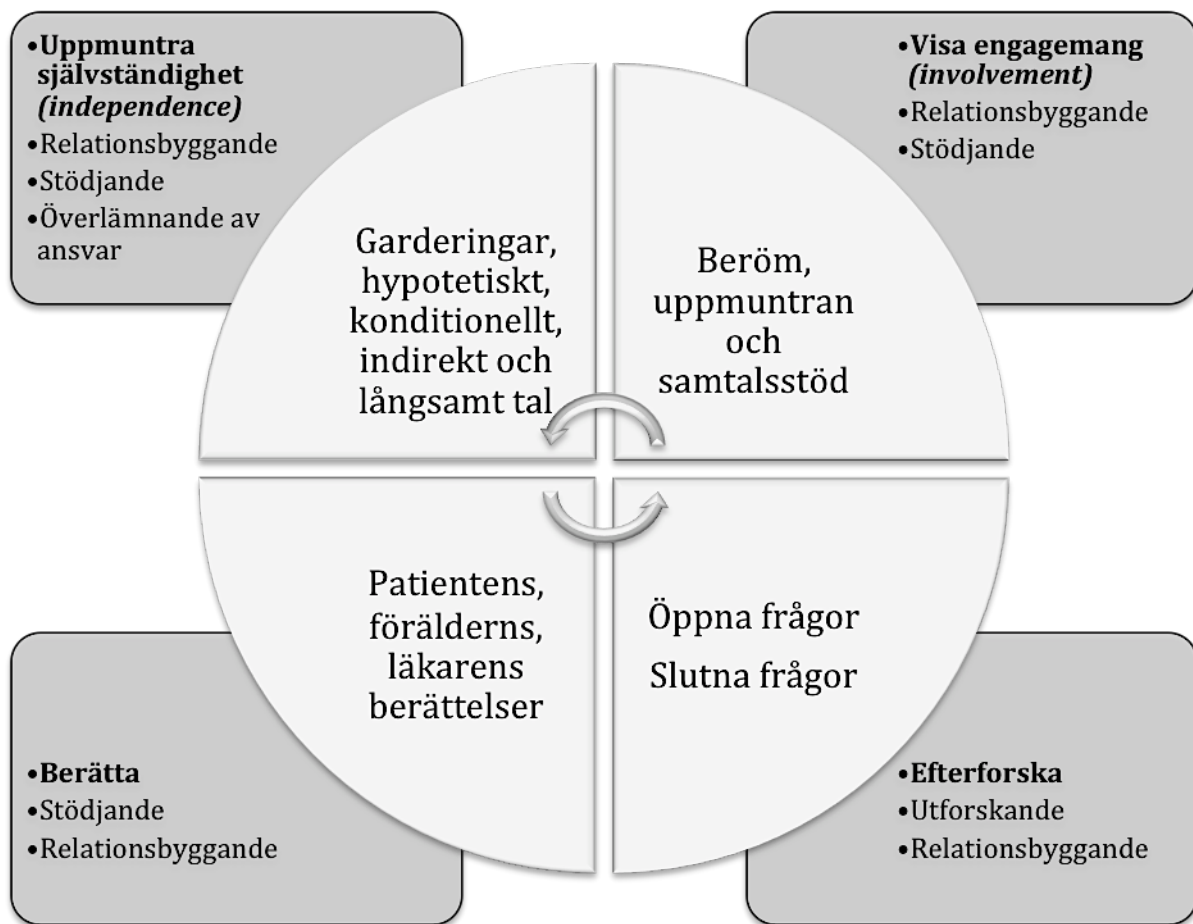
•**Uppmuntra självständighet *(independence)***
•Relationsbyggande
•Stödjande
•Överlämnande av ansvar

•**Visa engagemang *(involvement)***
•Relationsbyggande
•Stödjande

Garderingar, hypotetiskt, konditionellt, indirekt och långsamt tal

Beröm, uppmuntran och samtalsstöd

Patientens, förälderns, läkarens berättelser

Öppna frågor
Slutna frågor

•**Berätta**
•Stödjande
•Relationsbyggande

•**Efterforska**
•Utforskande
•Relationsbyggande